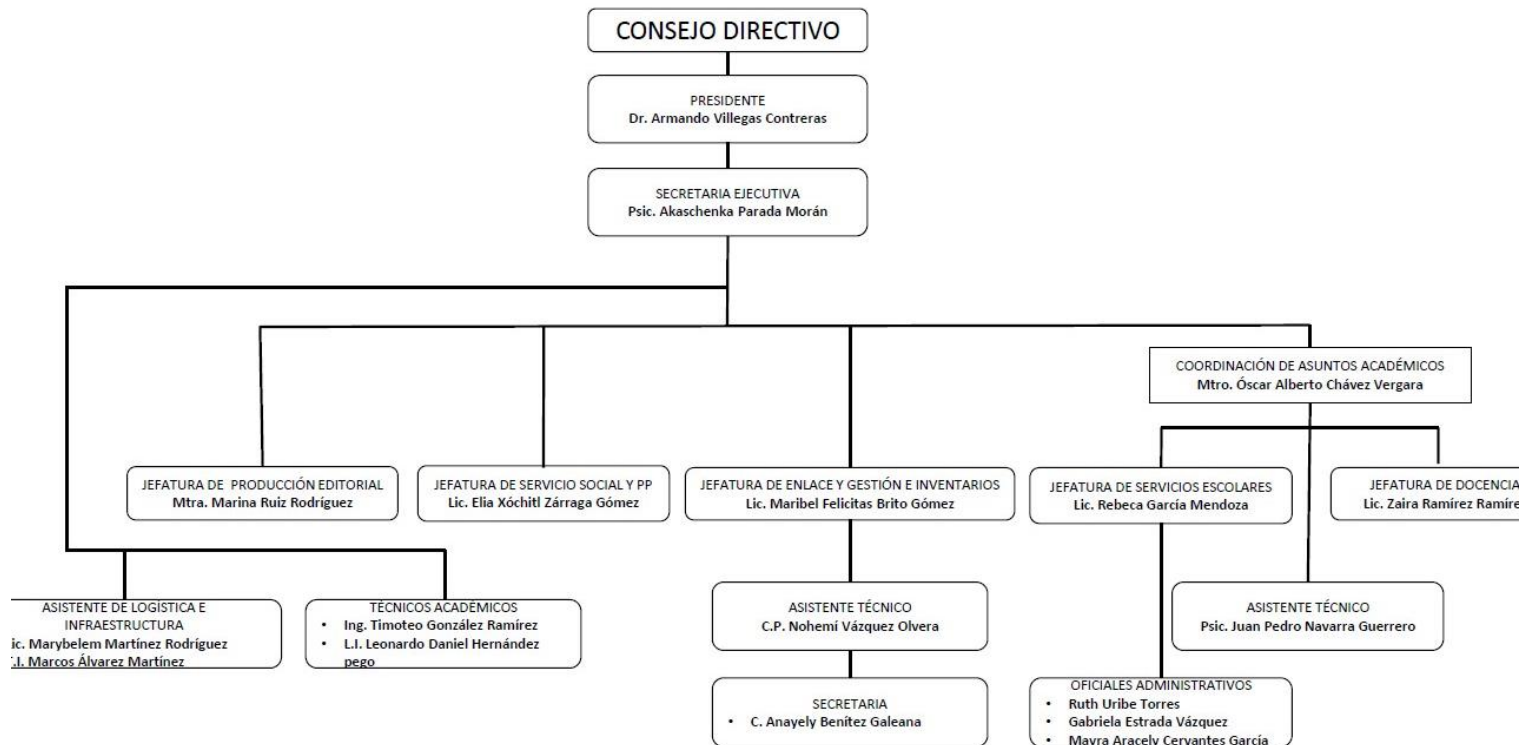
CONSEJO DIRECTIVO

PRESIDENTE
Dr. Armando Villegas Contreras

SECRETARIA EJECUTIVA
Psic. Akaschenka Parada Morán

JEFATURA DE PRODUCCIÓN EDITORIAL
Mtra. Marina Ruiz Rodríguez

JEFATURA DE SERVICIO SOCIAL Y PP
Lic. Elia Xóchitl Zárraga Gómez

JEFATURA DE ENLACE Y GESTIÓN E INVENTARIOS
Lic. Maribel Felicitas Brito Gómez

COORDINACIÓN DE ASUNTOS ACADÉMICOS
Mtro. Óscar Alberto Chávez Vergara

JEFATURA DE SERVICIOS ESCOLARES
Lic. Rebeca García Mendoza

JEFATURA DE DOCENCIA
Lic. Zaira Ramírez Ramíre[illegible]

ASISTENTE DE LOGÍSTICA E INFRAESTRUCTURA
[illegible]ic. Marybelem Martínez Rodríguez
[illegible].I. Marcos Álvarez Martínez

TÉCNICOS ACADÉMICOS
• Ing. Timoteo González Ramírez
• L.I. Leonardo Daniel Hernández pego

ASISTENTE TÉCNICO
C.P. Nohemí Vázquez Olvera

ASISTENTE TÉCNICO
Psic. Juan Pedro Navarra Guerrero

SECRETARIA
• C. Anayely Benítez Galeana

OFICIALES ADMINISTRATIVOS
• Ruth Uribe Torres
• Gabriela Estrada Vázquez
• Mayra Aracely Cervantes García